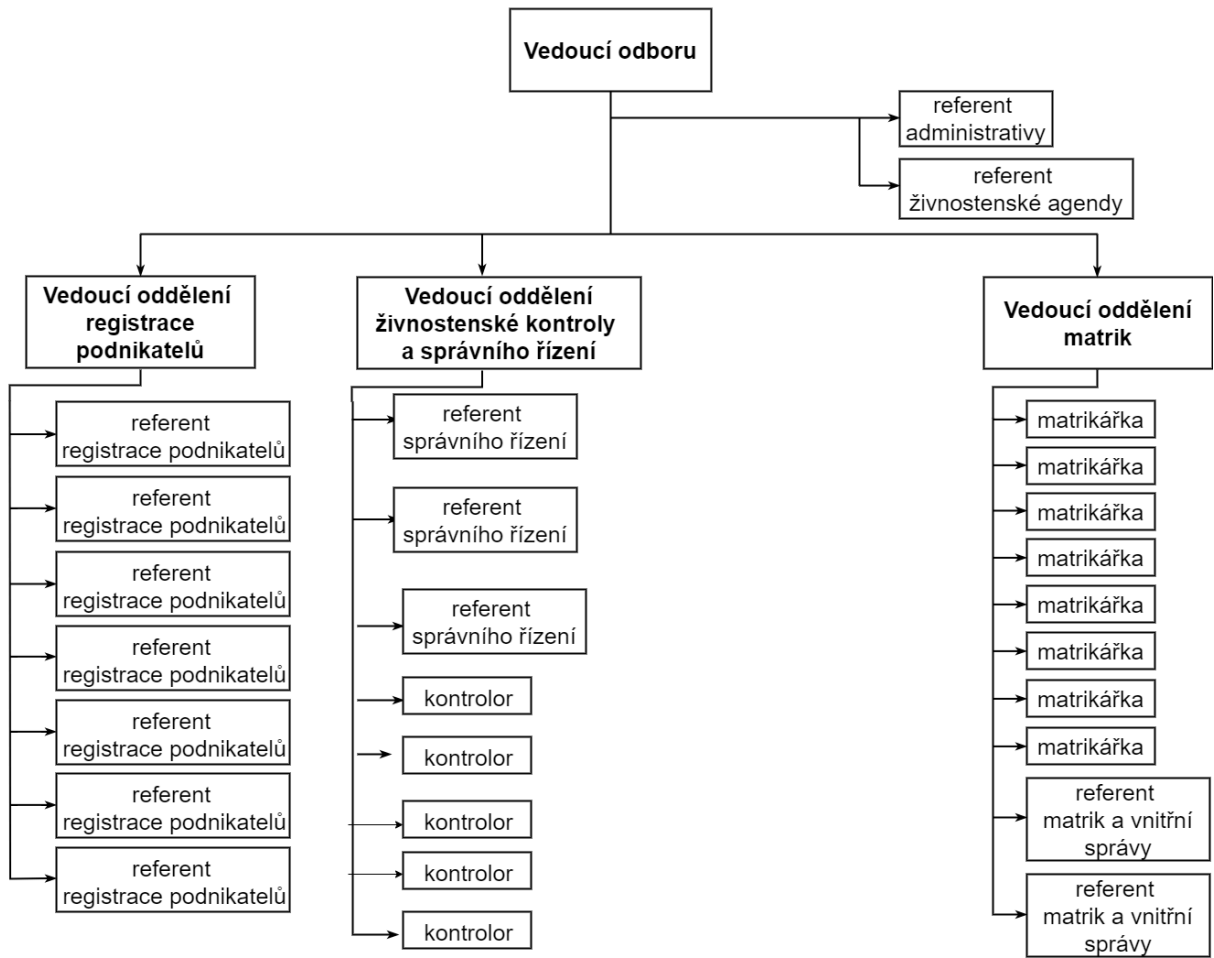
Vedoucí odboru

referent administrativy

referent živnostenské agendy

Vedoucí oddělení registrace podnikatelů

referent registrace podnikatelů

referent registrace podnikatelů

referent registrace podnikatelů

referent registrace podnikatelů

referent registrace podnikatelů

referent registrace podnikatelů

referent registrace podnikatelů

Vedoucí oddělení živnostenské kontroly a správního řízení

referent správního řízení

referent správního řízení

referent správního řízení

kontrolor

kontrolor

kontrolor

kontrolor

kontrolor

Vedoucí oddělení matrik

matrikářka

matrikářka

matrikářka

matrikářka

matrikářka

matrikářka

matrikářka

matrikářka

referent matrik a vnitřní správy

referent matrik a vnitřní správy